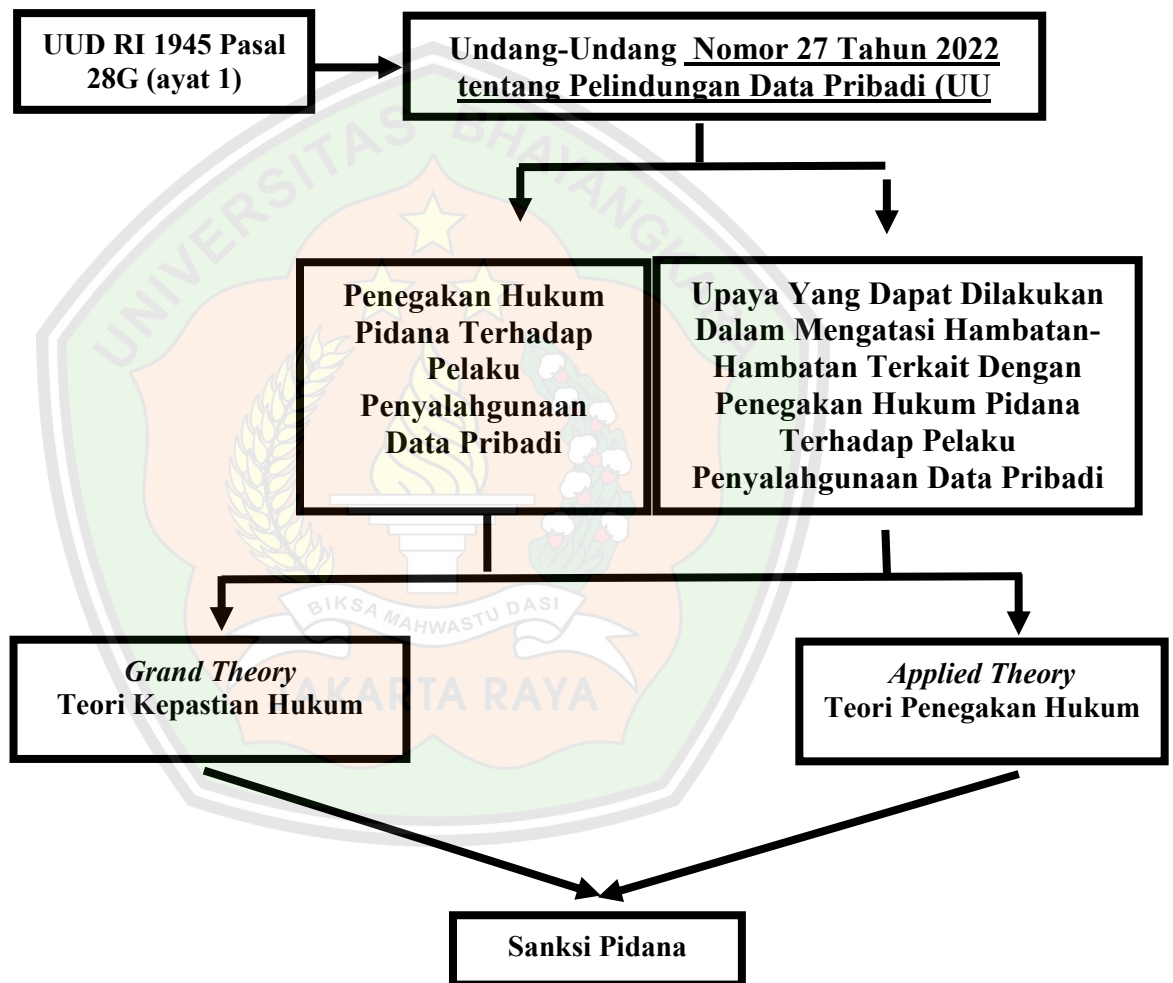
UUD RI 1945 Pasal 28G (ayat 1)

Undang-Undang Nomor 27 Tahun 2022 tentang Pelindungan Data Pribadi (UU

UNIVERSITAS BHAYANGKARA

Penegakan Hukum Pidana Terhadap Pelaku Penyalahgunaan Data Pribadi

Upaya Yang Dapat Dilakukan Dalam Mengatasi Hambatan-Hambatan Terkait Dengan Penegakan Hukum Pidana Terhadap Pelaku Penyalahgunaan Data Pribadi

BIKSA MAHWASTU DASI

*Grand Theory*
Teori Kepastian Hukum

JAKARTA RAYA

*Applied Theory*
Teori Penegakan Hukum

Sanksi Pidana